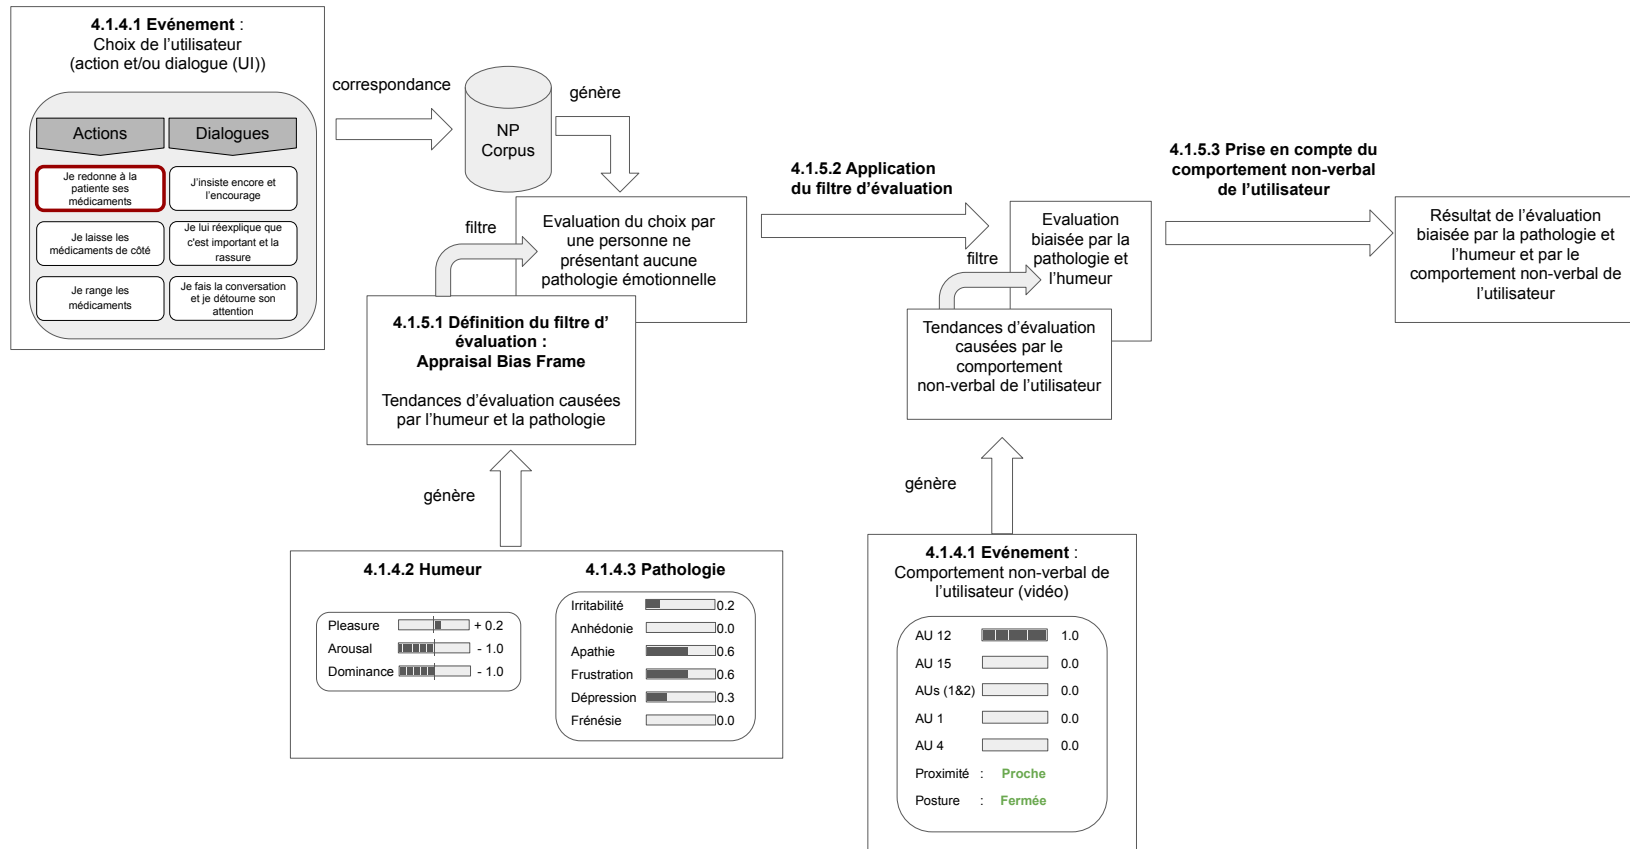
**4.1.4.1 Evénement** :
Choix de l'utilisateur
(action et/ou dialogue (UI))

| Actions | Dialogues |
|---|---|
| Je redonne à la patiente ses médicaments | J'insiste encore et l'encourage |
| Je laisse les médicaments de côté | Je lui réexplique que c'est important et la rassure |
| Je range les médicaments | Je fais la conversation et je détourne son attention |

correspondance

NP
Corpus

génère

Evaluation du choix par une personne ne présentant aucune pathologie émotionnelle

filtre

**4.1.5.1 Définition du filtre d' évaluation :**
**Appraisal Bias Frame**

Tendances d'évaluation causées par l'humeur et la pathologie

génère

**4.1.4.2 Humeur**

Pleasure + 0.2
Arousal - 1.0
Dominance - 1.0

**4.1.4.3 Pathologie**

Irritabilité 0.2
Anhédonie 0.0
Apathie 0.6
Frustration 0.6
Dépression 0.3
Frénésie 0.0

**4.1.5.2 Application du filtre d'évaluation**

Evaluation biaisée par la pathologie et l'humeur

filtre

Tendances d'évaluation causées par le comportement non-verbal de l'utilisateur

génère

**4.1.4.1 Evénement** :
Comportement non-verbal de l'utilisateur (vidéo)

AU 12 1.0
AU 15 0.0
AUs (1&2) 0.0
AU 1 0.0
AU 4 0.0
Proximité : Proche
Posture : Fermée

**4.1.5.3 Prise en compte du comportement non-verbal de l'utilisateur**

Résultat de l'évaluation biaisée par la pathologie et l'humeur et par le comportement non-verbal de l'utilisateur